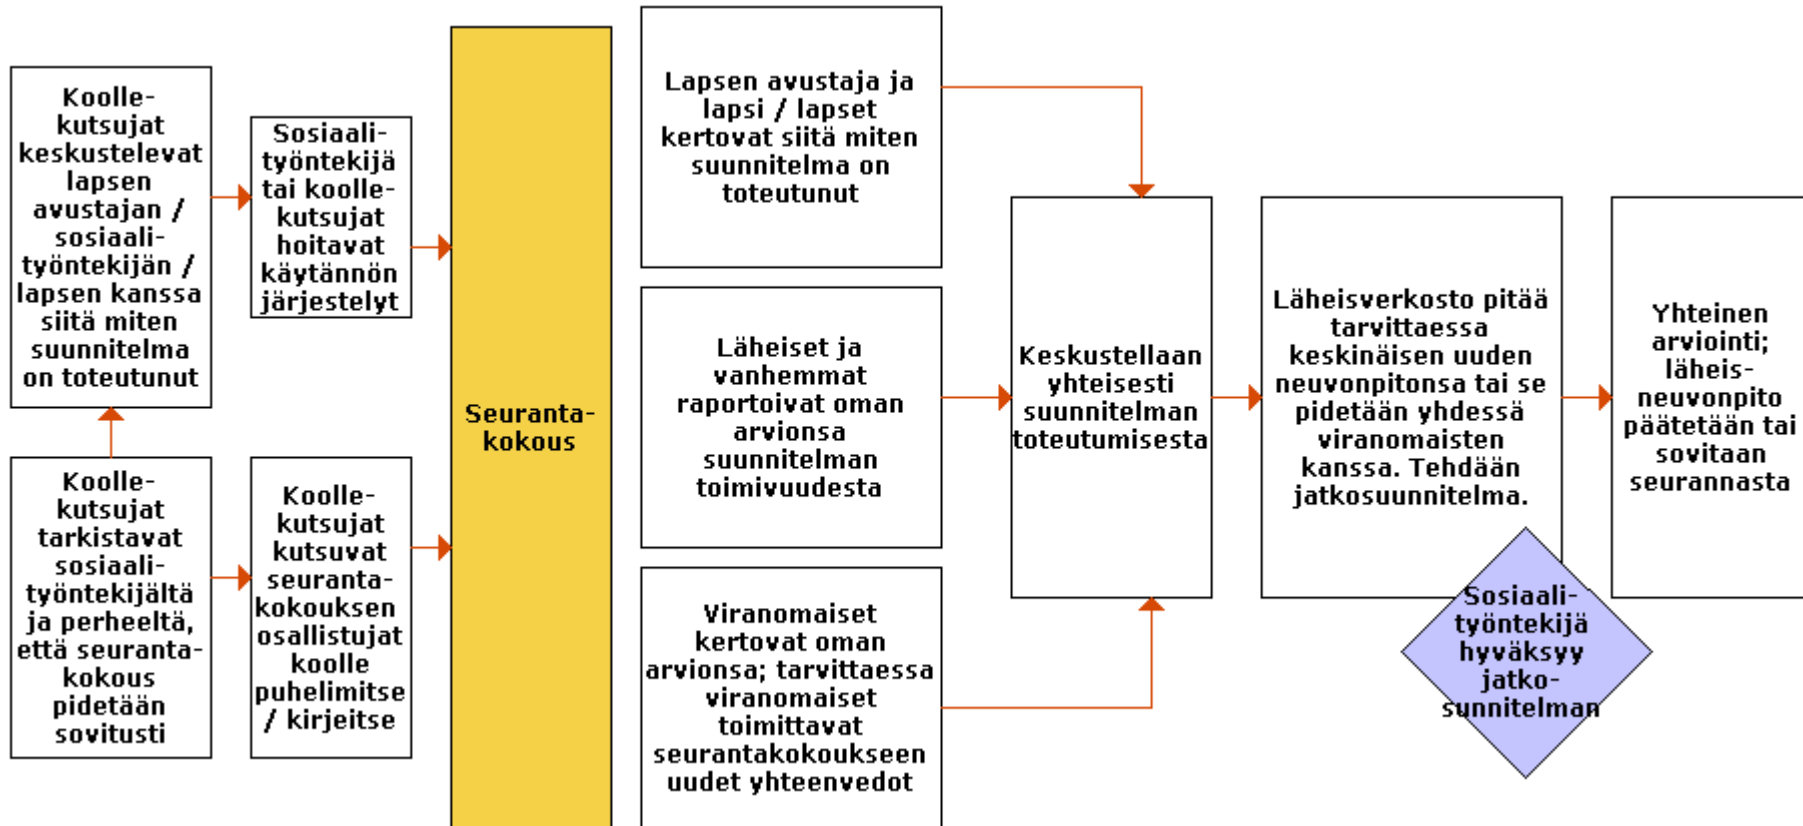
Koollekutsujat tarkistavat sosiaalityöntekijältä ja perheeltä, että seurantakokous pidetään sovitusti

Koollekutsujat keskustelevat lapsen avustajan / sosiaalityöntekijän / lapsen kanssa siitä miten suunnitelma on toteutunut

Sosiaalityöntekijä tai koollekutsujat hoitavat käytännön järjestelyt

Koollekutsujat kutsuvat seurantakokouksen osallistujat koolle puhelimitse / kirjeitse

Seurantakokous

Lapsen avustaja ja lapsi / lapset kertovat siitä miten suunnitelma on toteutunut

Läheiset ja vanhemmat raportoivat oman arvionsa suunnitelman toimivuudesta

Viranomaiset kertovat oman arvionsa; tarvittaessa viranomaiset toimittavat seurantakokoukseen uudet yhteenvedot

Keskustellaan yhteisesti suunnitelman toteutumisesta

Läheisverkosto pitää tarvittaessa keskinäisen uuden neuvonpitonsa tai se pidetään yhdessä viranomaisten kanssa. Tehdään jatkosuunnitelma.

Sosiaalityöntekijä hyväksyy jatkosunnitelman

Yhteinen arviointi; läheisneuvonpito päätetään tai sovitaan seurannasta